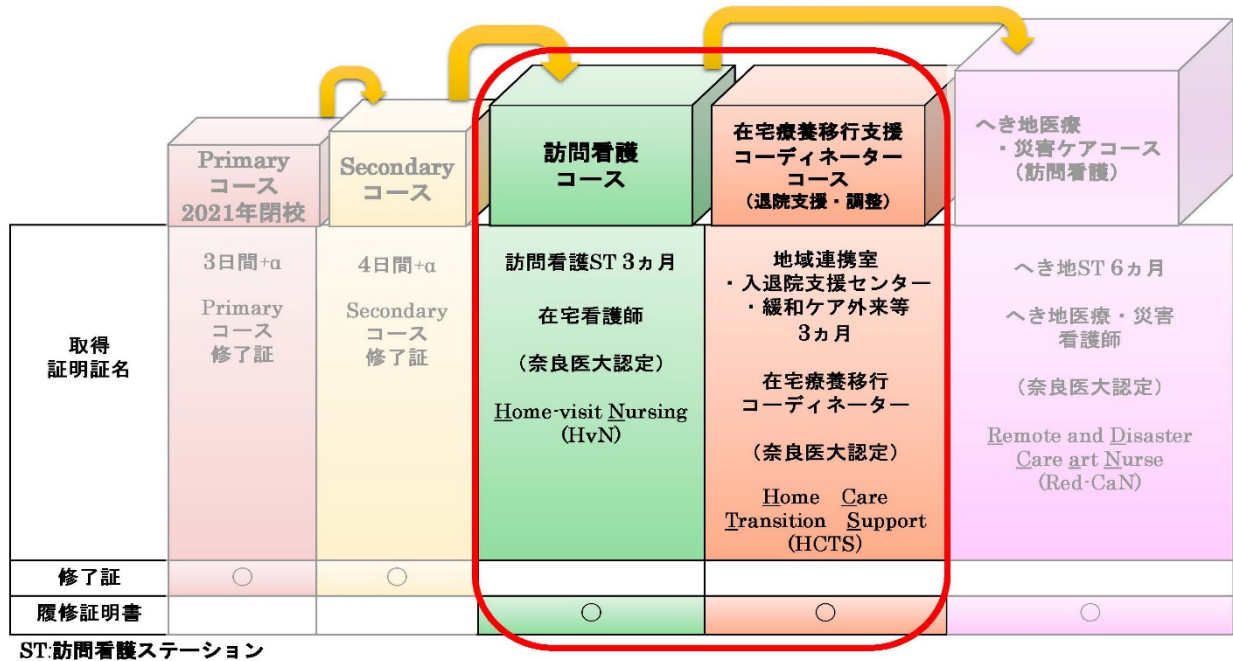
| | Primary コース 2021年閉校 | Secondary コース | 訪問看護 コース | 在宅療養移行支援 コーディネーター コース (退院支援・調整) | へき地医療 ・災害ケアコース (訪問看護) |
|---|---|---|---|---|---|
| 取得 証明証名 | 3日間+α Primary コース 修了証 | 4日間+α Secondary コース 修了証 | 訪問看護ST 3ヵ月 在宅看護師 (奈良医大認定) Home-visit Nursing (HvN) | 地域連携室 ・入退院支援センター ・緩和ケア外来等 3ヵ月 在宅療養移行 コーディネーター (奈良医大認定) Home Care Transition Support (HCTS) | へき地ST 6ヵ月 へき地医療・災害 看護師 (奈良医大認定) Remote and Disaster Care art Nurse (Red-CaN) |
| 修了証 | ○ | ○ | | | |
| 履修証明書 | | | ○ | ○ | ○ |

ST:訪問看護ステーション